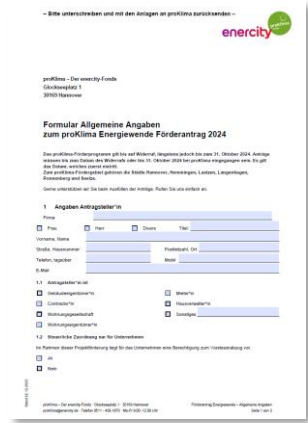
– Bitte unterschreiben und mit den Anlagen an proKlima zurücksenden –

enercity

proKlima – Der enercity-Fonds
Glockseeplatz 1
30169 Hannover

Formular Allgemeine Angaben zum proKlima Energiewende Förderantrag 2024

Das proKlima-Förderprogramm gilt bis auf Widerruf, längstens jedoch bis zum 31. Oktober 2024. Anträge müssen bis zum Datum des Widerrufs oder bis 31. Oktober 2024 bei proKlima eingegangen sein. Es gilt das Datum, welches zuerst eintritt.
Zum proKlima-Fördergebiet gehören die Städte Hannover, Hemmingen, Laatzen, Langenhagen, Ronnenberg und Seelze.

Gerne unterstützen wir Sie beim Ausfüllen der Anträge. Rufen Sie uns einfach an.

1 Angaben Antragsteller*in

Firma
Frau Herr Divers Titel
Vorname, Name
Straße, Hausnummer Postleitzahl, Ort
Telefon, tagsüber Mobil
E-Mail

1.1 Antragsteller*in ist
Gebäudeeigentümer*in Mieter*in
Contractor*in Hausverwalter*in
Wohnungsgesellschaft Sonstiges
Wohnungseigentümer*in

1.2 Steuerliche Zuordnung nur für Unternehmen
Im Rahmen dieser Projektförderung liegt für das Unternehmen eine Berechtigung zum Vorsteuerabzug vor.
Ja
Nein

proKlima – Der enercity-Fonds · Glockseeplatz 1 · 30169 Hannover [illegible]
Förderantrag Energiewende – Allgemeine Angaben
Seite 1 von 3